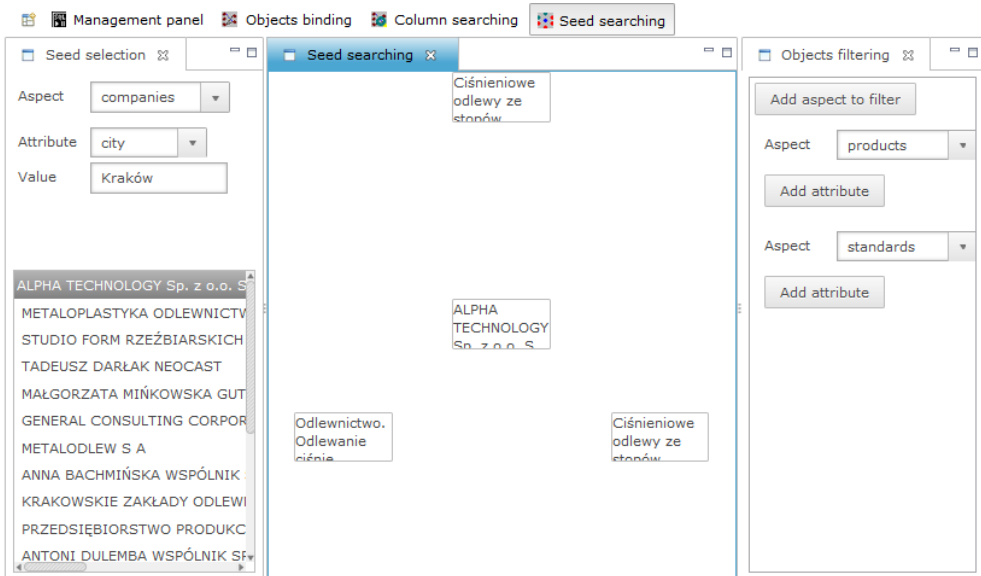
Management panel  Objects binding  Column searching  Seed searching

Seed selection

Aspect companies

Attribute city

Value Kraków

ALPHA TECHNOLOGY Sp. z o.o. S
METALOPLASTYKA ODLEWNICTW
STUDIO FORM RZEŹBIARSKICH
TADEUSZ DARŁAK NEOCAST
MAŁGORZATA MIŃKOWSKA GUT
GENERAL CONSULTING CORPOR
METALODLEW S A
ANNA BACHMIŃSKA WSPÓLNIK
KRAKOWSKIE ZAKŁADY ODLEWI
PRZEDSIĘBIORSTWO PRODUKC
ANTONI DULEMBA WSPÓLNIK SP

Seed searching

Ciśnieniowe odlewy ze stopów

ALPHA TECHNOLOGY Sp. z o.o. S

Odlewnictwo. Odlewanie ciśnie

Ciśnieniowe odlewy ze stopów

Objects filtering

Add aspect to filter

Aspect products

Add attribute

Aspect standards

Add attribute